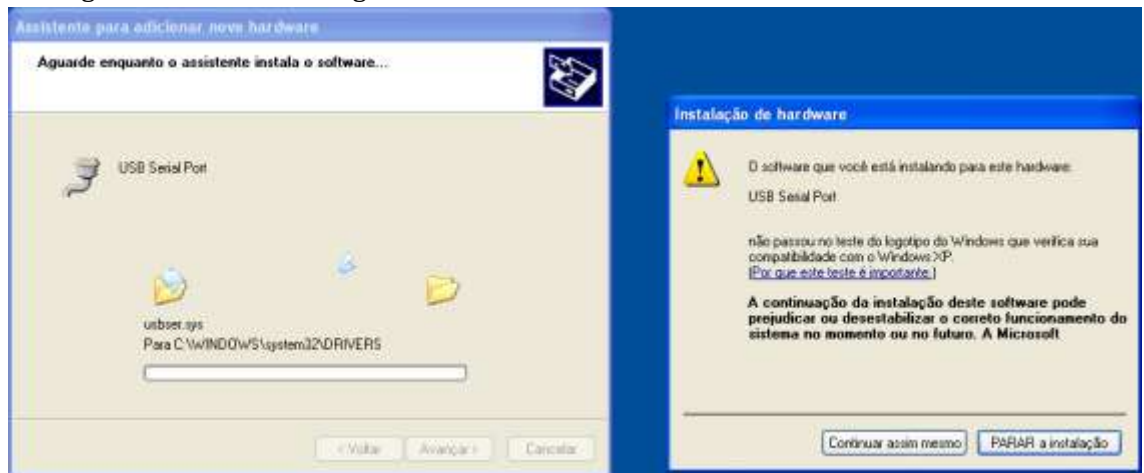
Assistente para adicionar novo hardware

Aguarde enquanto o assistente instala o software...

USB Serial Port

usbser.sys
Para C:\WINDOWS\system32\DRIVERS

< Voltar
Avançar >
Cancelar

Instalação de hardware

O software que você está instalando para este hardware:

USB Serial Port

não passou no teste do logotipo do Windows que verifica sua compatibilidade com o Windows XP.
(Por que este teste é importante.)

A continuação da instalação deste software pode prejudicar ou desestabilizar o correto funcionamento do sistema no momento ou no futuro. A Microsoft

Continuar assim mesmo
PARAR a instalação